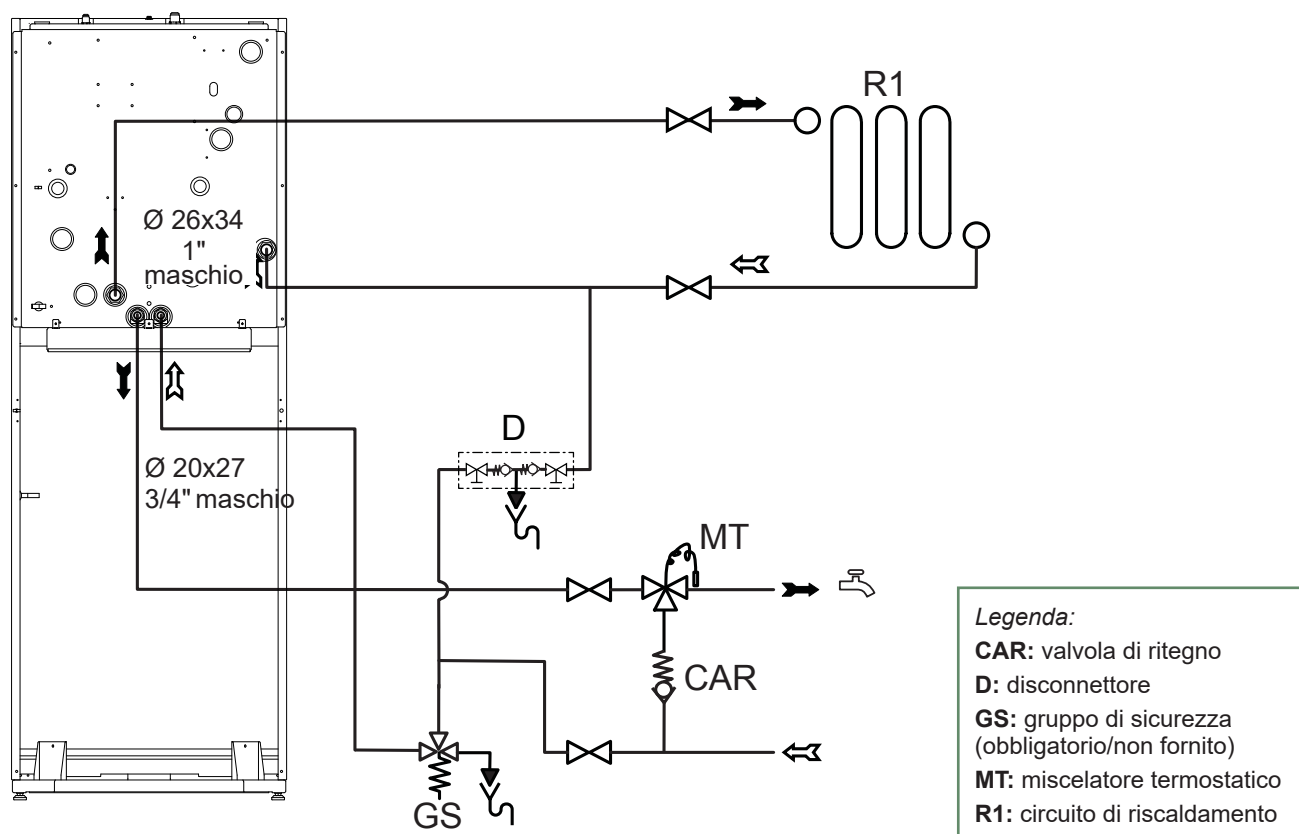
R1

Ø 26x34
1"
maschio

D

Ø 20x27
3/4" maschio

MT

CAR

GS

*Legenda:*
**CAR:** valvola di ritegno
**D:** disconnettore
**GS:** gruppo di sicurezza (obbligatorio/non fornito)
**MT:** miscelatore termostatico
**R1:** circuito di riscaldamento